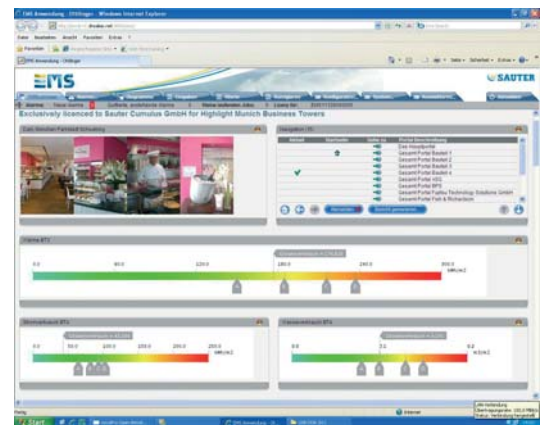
EMS Anwendung - Windows Internet Explorer

EMS

SAUTER

Exclusively licenced to Sauter Cumulus GmbH for Highlight Munich Business Towers

Navigation

Gesamt Portal Baufeld 1
Gesamt Portal Baufeld 2
Gesamt Portal Baufeld 3
Gesamt Portal Baufeld 4
Gesamt Portal HD1
Gesamt Portal BPS

Wärme BT1

0.0
60.0
120.0
180.0
240.0
300.0

Stromverbrauch BT1

0.0
50.0
100.0
150.0
200.0
250.0

Fremdwärmeverbrauch BT1

0.0
0.1
0.2

Internet

Start